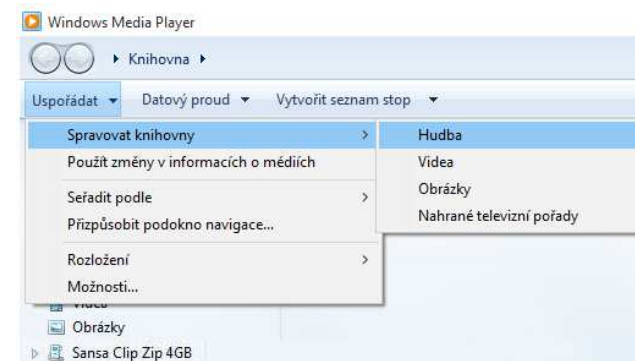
Windows Media Player

Knihovna

Uspořádat ▾ Datový proud ▾ Vytvořit seznam stop ▾

Spravovat knihovny
Použít změny v informacích o médiích
Seřadit podle
Přizpůsobit podokno navigace...
Rozložení
Možnosti...

Hudba
Videa
Obrázky
Nahrané televizní pořady

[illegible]
Obrázky
Sansa Clip Zip 4GB